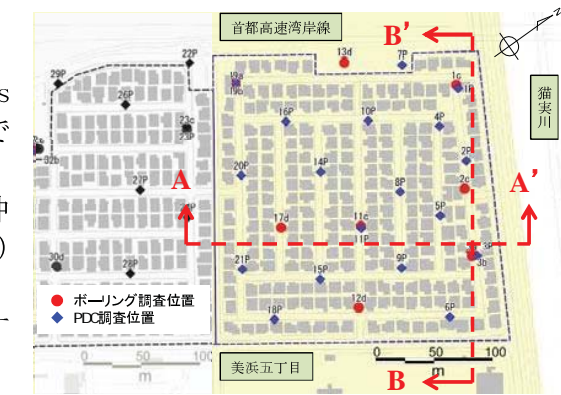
首都高速湾岸線

B′

13d

7P

22P

29P

26P

1c

1P

23c

23P

16P

10P

4P

猫実川

20P

14P

2P

A

27P

8P

2c

A′

5P

17d

11c

11P

3a

3b

30d

21P

9P

28P

15P

ボーリング調査位置

PDC調査位置

18P

12d

6P

0 50 100

m

0 50 100

m

美浜五丁目

B